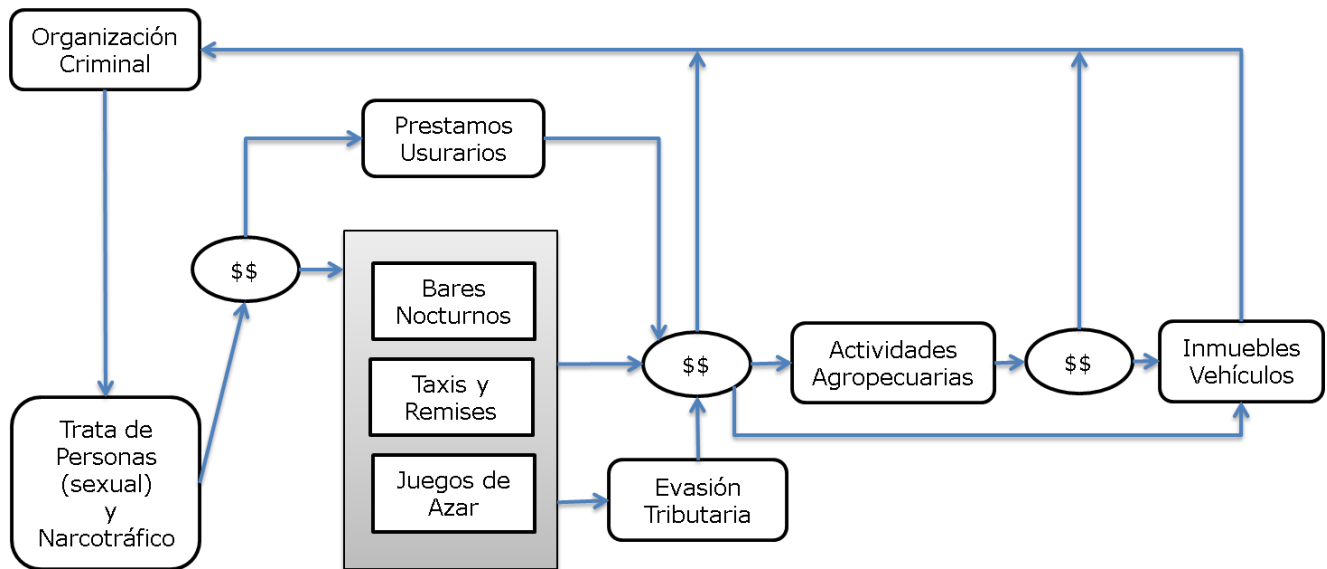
Organización Criminal

Prestamos Usurarios

$$

Bares Nocturnos

Taxis y Remises

Juegos de Azar

$$

Actividades Agropecuarias

$$

Inmuebles Vehículos

Trata de Personas (sexual) y Narcotráfico

Evasión Tributaria